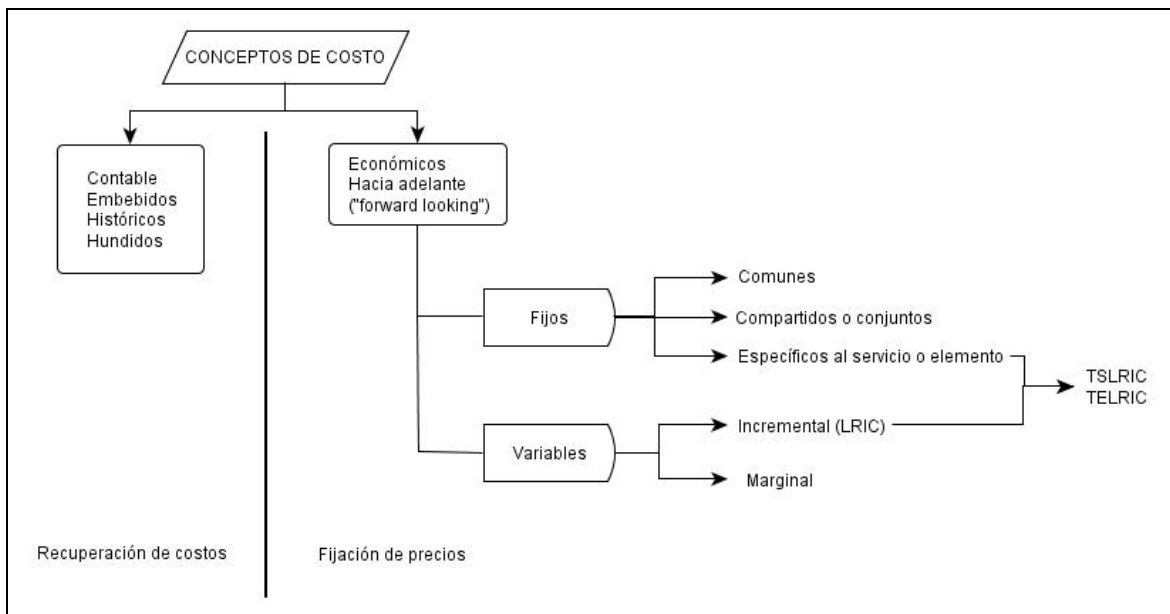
CONCEPTOS DE COSTO

Contable
Embebidos
Históricos
Hundidos

Económicos
Hacia adelante
("forward looking")

Fijos

Comunes

Compartidos o conjuntos

Específicos al servicio o elemento

Variables

Incremental (LRIC)

Marginal

TSLRIC
TELRIC

Recuperación de costos

Fijación de precios